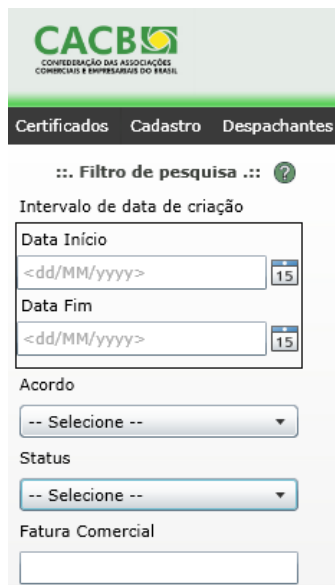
CACB
CONFEDERAÇÃO DAS ASSOCIAÇÕES COMERCIAIS E EMPRESARIAIS DO BRASIL

Certificados Cadastro Despachantes

::. Filtro de pesquisa .::

Intervalo de data de criação

Data Início
<dd/MM/yyyy> 15

Data Fim
<dd/MM/yyyy> 15

Acordo
-- Selecione --

Status
-- Selecione --

Fatura Comercial